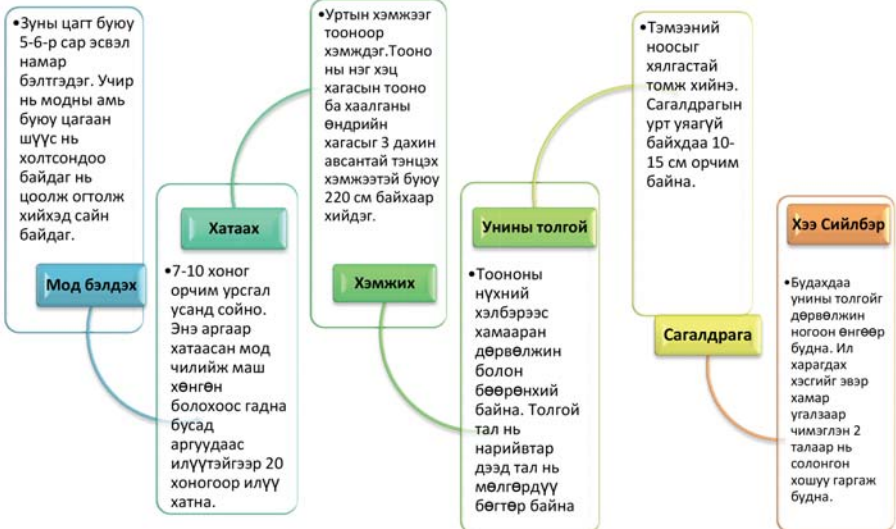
•Зуны цагт буюу 5-6-р сар эсвэл намар бэлтгэдэг. Учир нь модны амь буюу цагаан шүүс нь холтсондоо байдаг нь цоолж оголж хийхэд сайн байдаг.

Мод бэлдэх

Хатаах

•7-10 хоног орчим урсгал усанд сойно. Энэ аргаар хатаасан мод чилийж маш хөнгөн болохоос гадна бусад аргуудаас илүүтэйгээр 20 хоногоор илүү хатна.

•Уртын хэмжээг тооноор хэмждэг.Тооно ны нэг хэц хагасын тооно ба хаалганы өндрийн хагасыг 3 дахин авсантай тэнцэх хэмжээтэй буюу 220 см байхаар хийдэг.

Хэмжих

Унины толгой

•Тоононы нүхний хэлбэрээс хамааран дөрвөлжин болон бөөрөнхий байна. Толгой тал нь нарийвтар дээд тал нь мөлгөрдүү бөгтөр байна

•Тэмээний ноосыг хялгастай томж хийнэ. Сагалдрагын урт уягүй байхдаа 10-15 см орчим байна.

Сагалдрага

Хээ Сийлбэр

•Будахдаа унины толгойг дөрвөлжин ногоон өнгөөр будна. Ил харагдах хэсгийг эвэр хамар угалзаар чимэглэн 2 талаар нь солонгон хошуу гаргаж будна.